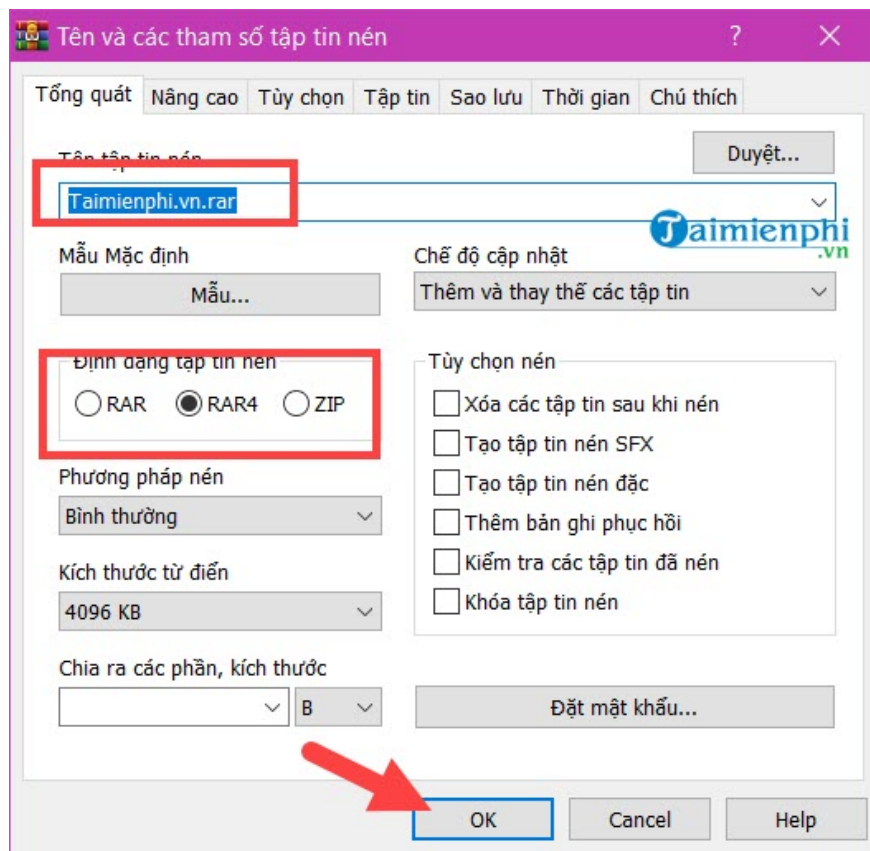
Tên và các tham số tập tin nén ? ×

Tổng quát | Nâng cao | Tùy chọn | Tập tin | Sao lưu | Thời gian | Chú thích

Tên tập tin nén
Duyệt...
Taimienphi.vn.rar

Taimienphi.vn

Mẫu Mặc định
Mẫu...

Chế độ cập nhật
Thêm và thay thế các tập tin

Định dạng tập tin nén
RAR
RAR4
ZIP

Tùy chọn nén
Xóa các tập tin sau khi nén
Tạo tập tin nén SFX
Tạo tập tin nén đặc
Thêm bản ghi phục hồi
Kiểm tra các tập tin đã nén
Khóa tập tin nén

Phương pháp nén
Bình thường

Kích thước từ điển
4096 KB

Chia ra các phần, kích thước
B

Đặt mật khẩu...

OK | Cancel | Help